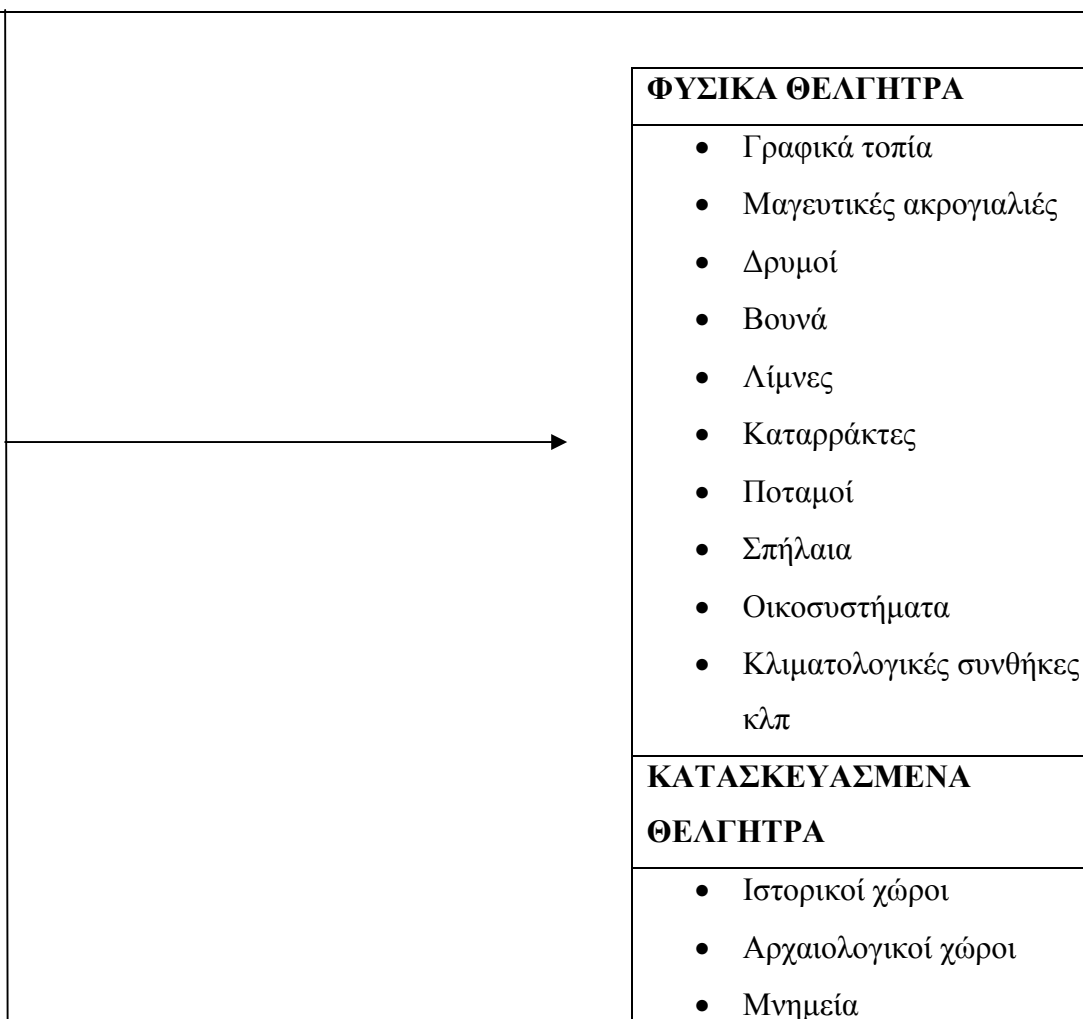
ΦΥΣΙΚΑ ΘΕΛΓΗΤΡΑ

- Γραφικά τοπία
- Μαγευτικές ακρογιαλιές
- Δρυμοί
- Βουνά
- Λίμνες
- Καταρράκτες
- Ποταμοί
- Σπήλαια
- Οικοσυστήματα
- Κλιματολογικές συνθήκες κλπ

ΚΑΤΑΣΚΕΥΑΣΜΕΝΑ ΘΕΛΓΗΤΡΑ

- Ιστορικοί χώροι
- Αρχαιολογικοί χώροι
- Μνημεία